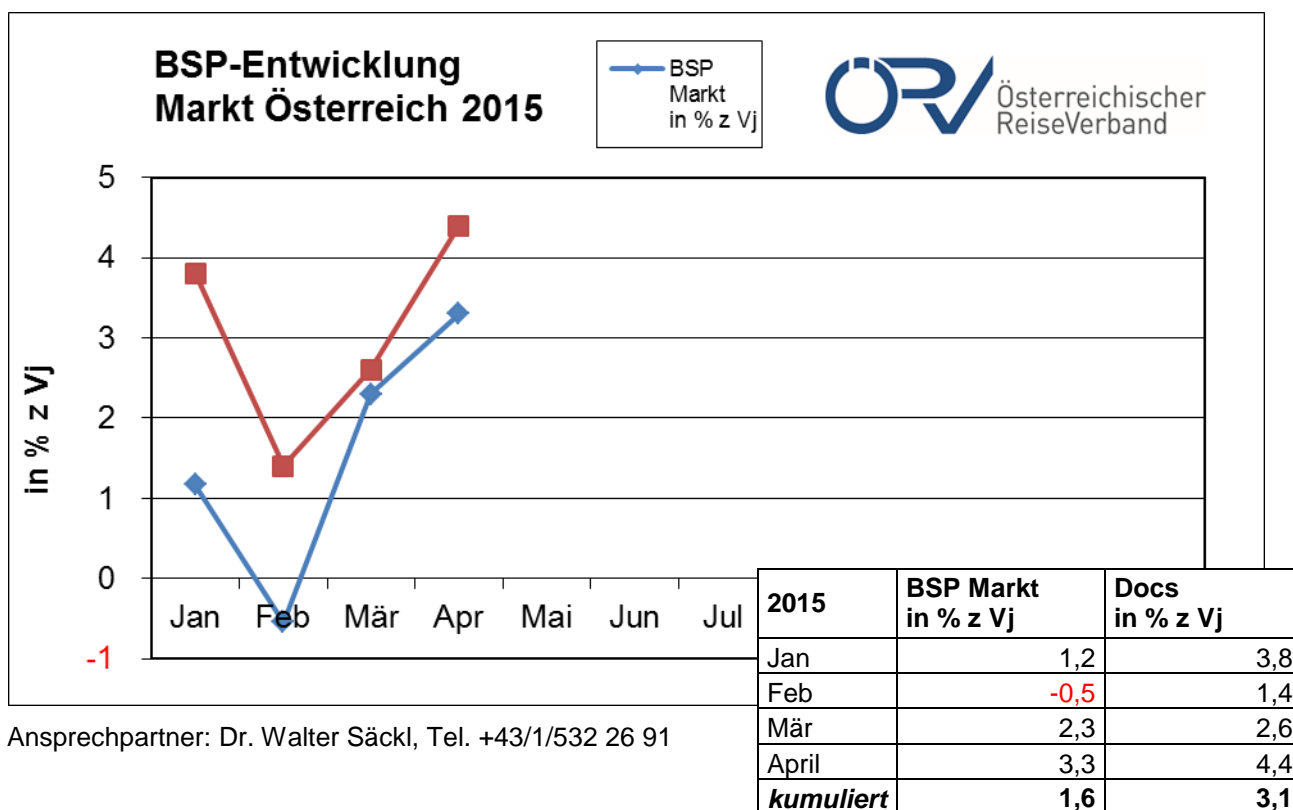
BSP-Entwicklung
Markt Österreich 2015

BSP Markt in % z Vj

ÖRV Österreichischer ReiseVerband

5
4
3
2
1
0
-1

in % z Vj

Jan Feb Mär Apr Mai Jun Jul

| 2015 | BSP Markt in % z Vj | Docs in % z Vj |
|---|---|---|
| Jan | 1,2 | 3,8 |
| Feb | -0,5 | 1,4 |
| Mär | 2,3 | 2,6 |
| April | 3,3 | 4,4 |
| kumuliert | 1,6 | 3,1 |

Ansprechpartner: Dr. Walter Säckl, Tel. +43/1/532 26 91